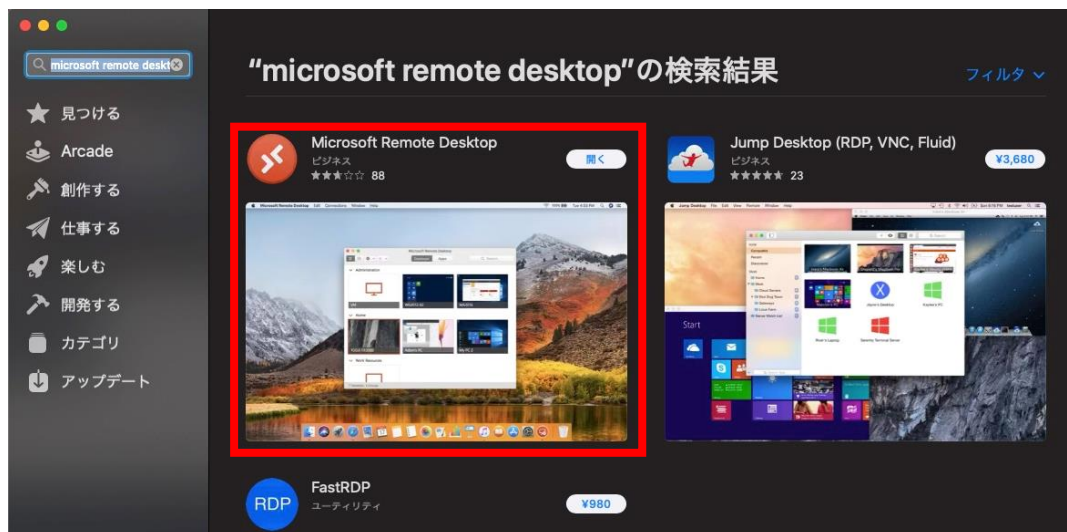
microsoft remote deskt

見つける
Arcade
創作する
仕事する
楽しむ
開発する
カテゴリ
アップデート

"microsoft remote desktop"の検索結果

フィルタ

Microsoft Remote Desktop
ビジネス
★★★☆☆ 88
開く

Jump Desktop (RDP, VNC, Fluid)
ビジネス
★★★★★ 23
¥3,680

Start

FastRDP
ユーティリティ
¥980

RDP